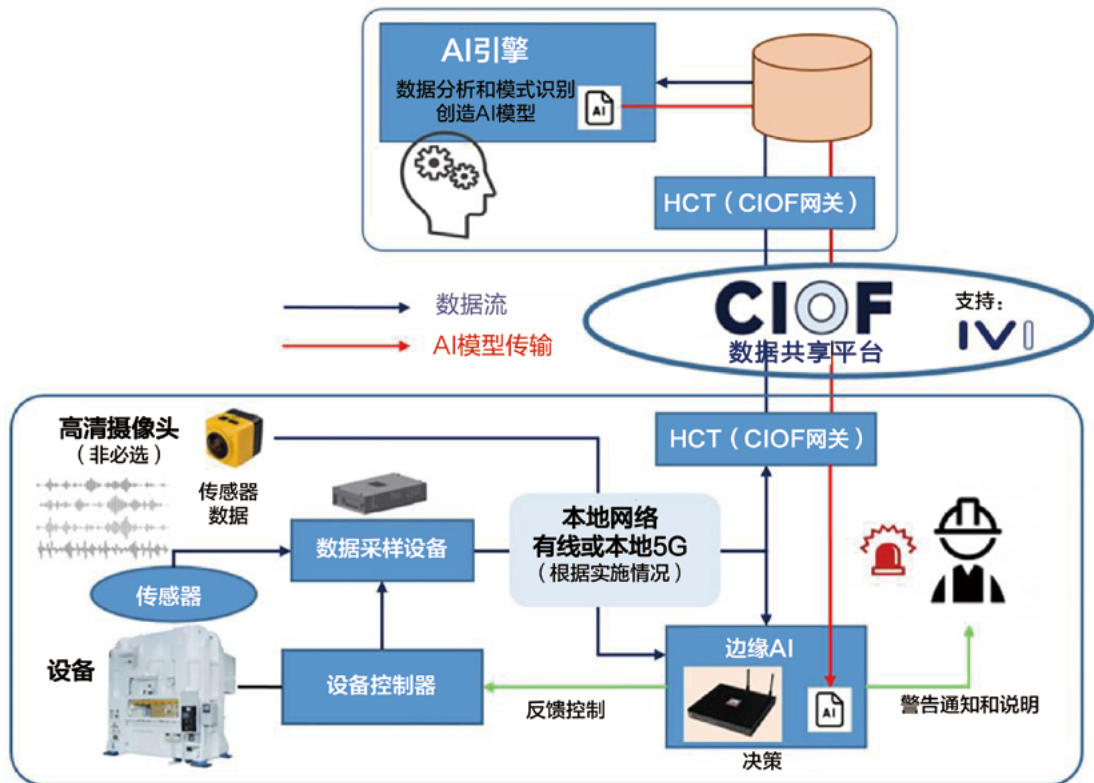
AI引擎
数据分析和模式识别
创造AI模型
AI

HCT（CIOF网关）

数据流
AI模型传输

CIOF
数据共享平台
支持：
IVI

HCT（CIOF网关）

高清摄像头
（非必选）
传感器
数据

数据采样设备

本地网络
有线或本地5G
（根据实施情况）

传感器

设备

设备控制器

反馈控制

边缘AI
AI
决策

警告通知和说明